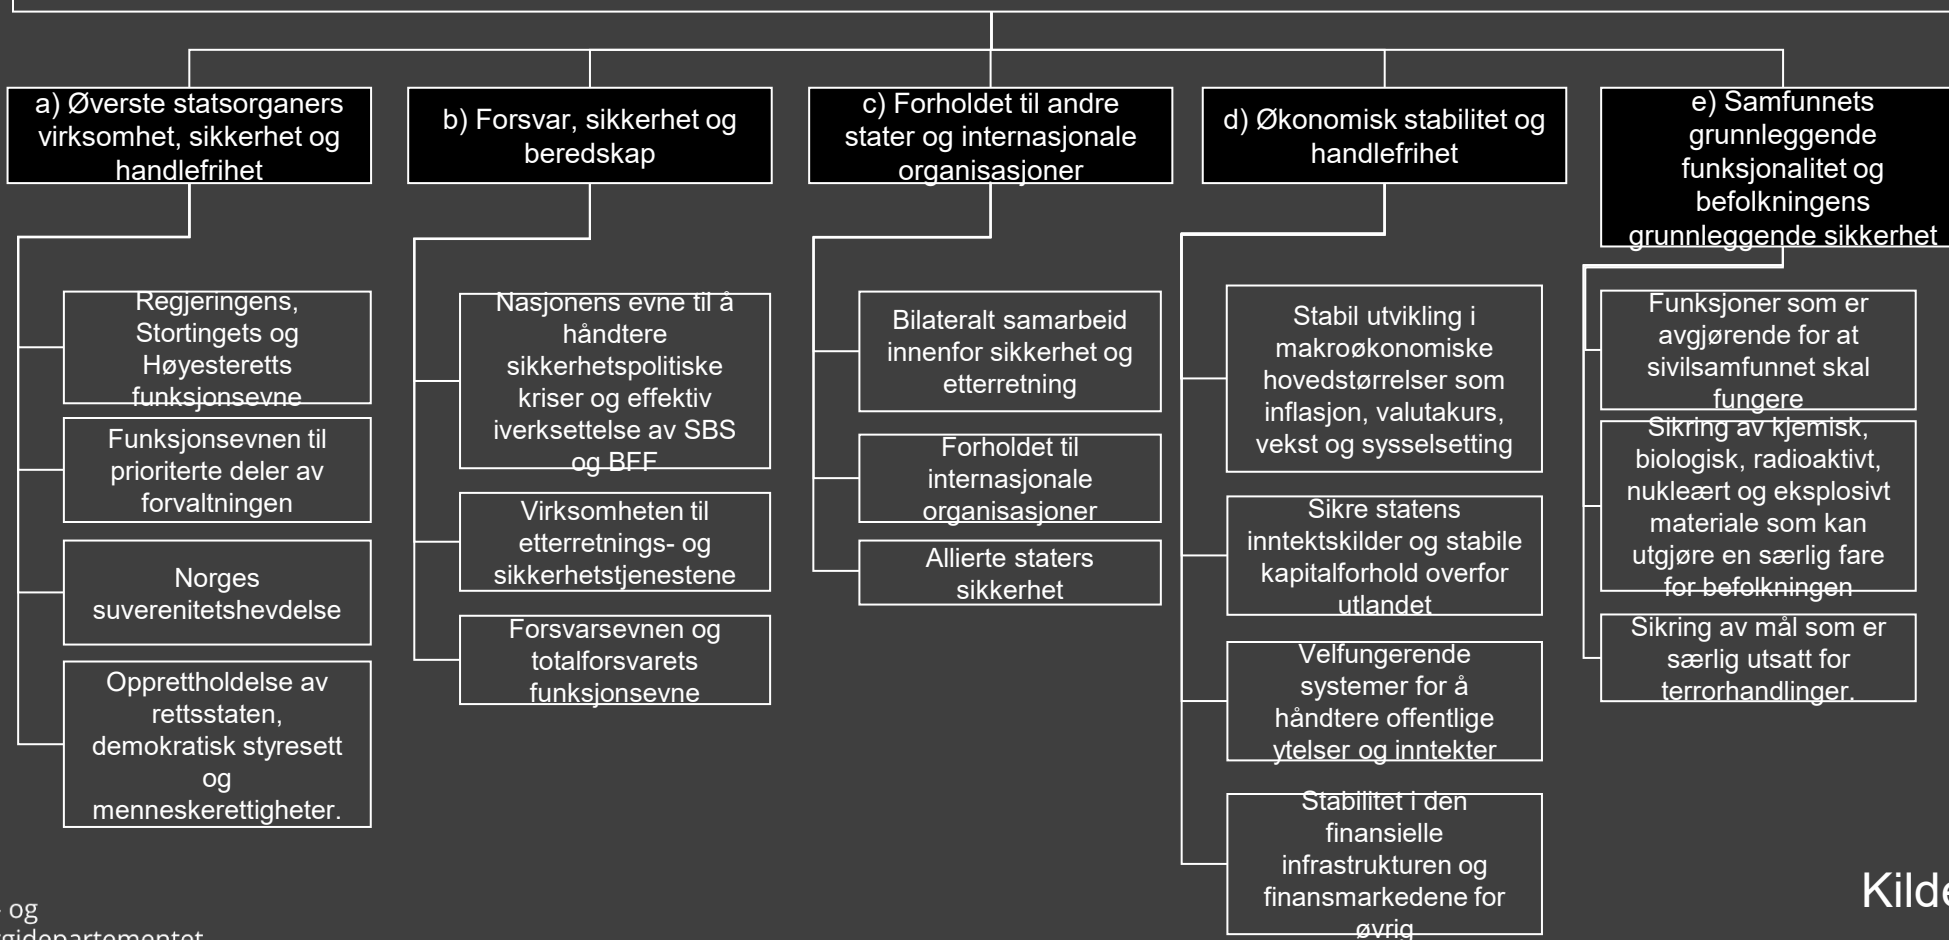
a) Øverste statsorganers virksomhet, sikkerhet og handlefrihet

Regjeringens, Stortingets og Høyesteretts funksjonsevne

Funksjonsevnen til prioriterte deler av forvaltningen

Norges suverenitetshevdelse

Opprettholdelse av rettsstaten, demokratisk styresett og menneskerettigheter.

b) Forsvar, sikkerhet og beredskap

Nasjonens evne til å håndtere sikkerhetspolitiske kriser og effektiv iverksettelse av SBS og BFF

Virksomheten til etterretnings- og sikkerhetstjenestene

Forsvarsevnen og totalforsvarets funksjonsevne

c) Forholdet til andre stater og internasjonale organisasjoner

Bilateralt samarbeid innenfor sikkerhet og etterretning

Forholdet til internasjonale organisasjoner

Allierte staters sikkerhet

d) Økonomisk stabilitet og handlefrihet

Stabil utvikling i makroøkonomiske hovedstørrelser som inflasjon, valutakurs, vekst og sysselsetting

Sikre statens inntektskilder og stabile kapitalforhold overfor utlandet

Velfungerende systemer for å håndtere offentlige ytelser og inntekter

Stabilitet i den finansielle infrastrukturen og finansmarkedene for øvrig

e) Samfunnets grunnleggende funksjonalitet og befolkningens grunnleggende sikkerhet

Funksjoner som er avgjørende for at sivilsamfunnet skal fungere

Sikring av kjemisk, biologisk, radioaktivt, nukleært og eksplosivt materiale som kan utgjøre en særlig fare for befolkningen

Sikring av mål som er særlig utsatt for terrorhandlinger.

Kilde

og
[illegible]gidepartementet